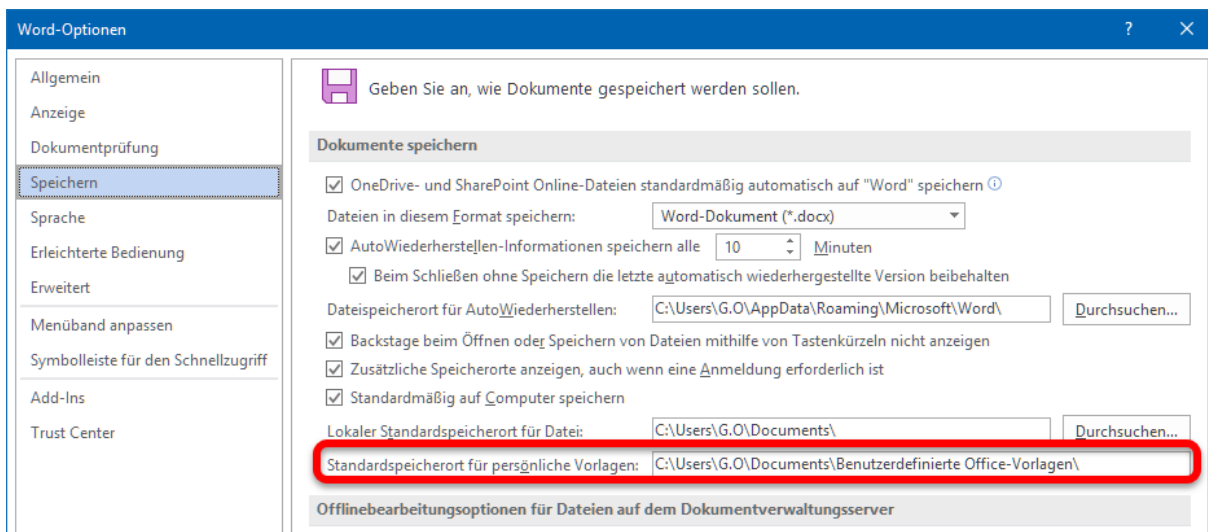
Word-Optionen

? ✕

Allgemein
Anzeige
Dokumentprüfung
Speichern
Sprache
Erleichterte Bedienung
Erweitert
Menüband anpassen
Symbolleiste für den Schnellzugriff
Add-Ins
Trust Center

Geben Sie an, wie Dokumente gespeichert werden sollen.

Dokumente speichern

OneDrive- und SharePoint Online-Dateien standardmäßig automatisch auf "Word" speichern

Dateien in diesem Format speichern: Word-Dokument (*.docx)

AutoWiederherstellen-Informationen speichern alle 10 Minuten

Beim Schließen ohne Speichern die letzte automatisch wiederhergestellte Version beibehalten

Dateispeicherort für AutoWiederherstellen: C:\Users\G.O\AppData\Roaming\Microsoft\Word\ Durchsuchen...

Backstage beim Öffnen oder Speichern von Dateien mithilfe von Tastenkürzeln nicht anzeigen

Zusätzliche Speicherorte anzeigen, auch wenn eine Anmeldung erforderlich ist

Standardmäßig auf Computer speichern

Lokaler Standardspeicherort für Datei: C:\Users\G.O\Documents\ Durchsuchen...

Standardspeicherort für persönliche Vorlagen: C:\Users\G.O\Documents\Benutzerdefinierte Office-Vorlagen\

Offlinebearbeitungsoptionen für Dateien auf dem Dokumentverwaltungsserver